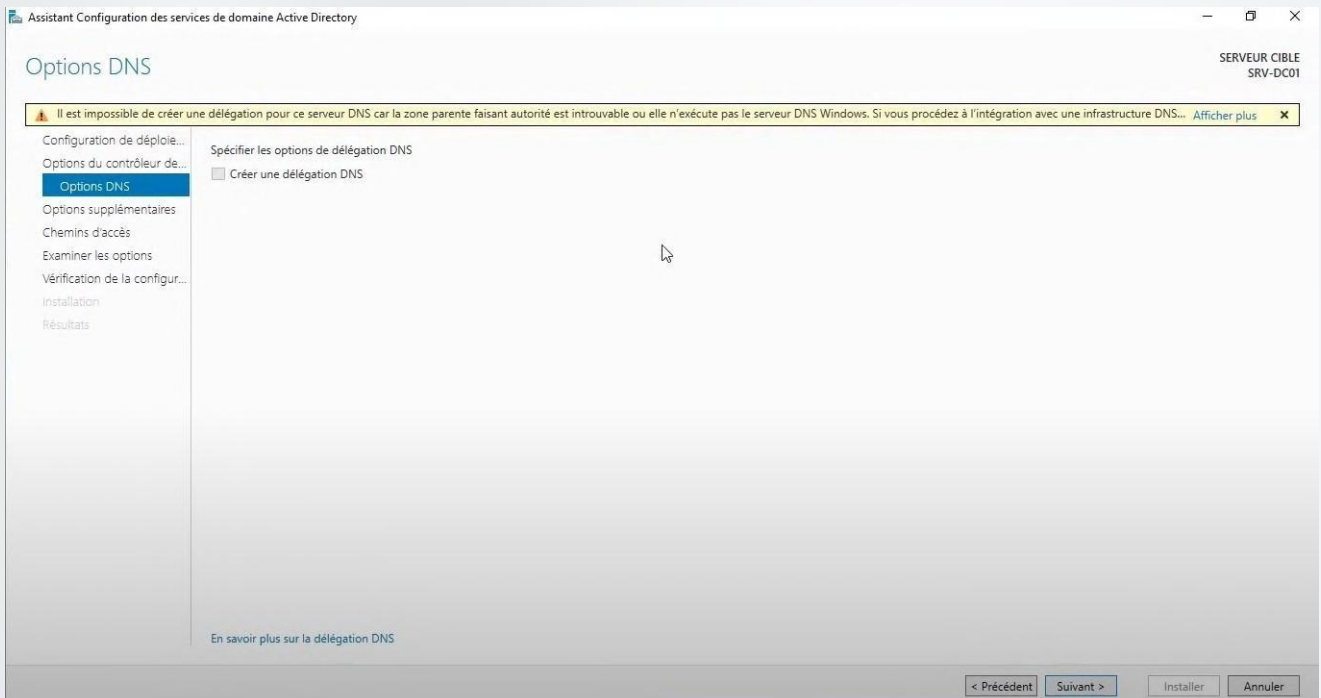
Assistant Configuration des services de domaine Active Directory

Options DNS

SERVEUR CIBLE
SRV-DC01

Il est impossible de créer une délégation pour ce serveur DNS car la zone parente faisant autorité est introuvable ou elle n'exécute pas le serveur DNS Windows. Si vous procédez à l'intégration avec une infrastructure DNS... Afficher plus ×

Configuration de déploie...
Options du contrôleur de...
Options DNS
Options supplémentaires
Chemins d'accès
Examiner les options
Vérification de la configur...
Installation
Résultats

Spécifier les options de délégation DNS

Créer une délégation DNS

En savoir plus sur la délégation DNS

< Précédent
Suivant >
Installer
Annuler